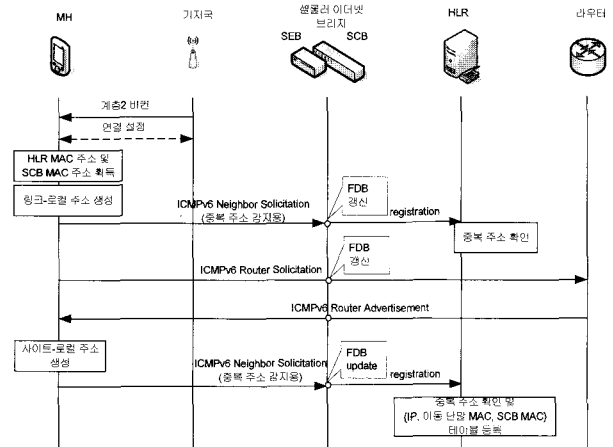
MH
기지국
셀룰러 이더넷 브리지
SEB
SCB
HLR
라우터

계층2 비컨
연결 설정
HLR MAC 주소 및 SCB MAC 주소 획득
링크-로컬 주소 생성
FDB 갱신
ICMPv6 Neighbor Solicitation
(중복 주소 감지용)
registration
중복 주소 확인
FDB 갱신
ICMPv6 Router Solicitation
ICMPv6 Router Advertisement
사이트-로컬 주소 생성
FDB update
ICMPv6 Neighbor Solicitation
(중복 주소 감지용)
registration
중복 주소 확인 및
(IP, 이동 단말 MAC, SCB MAC)
테이블 등록